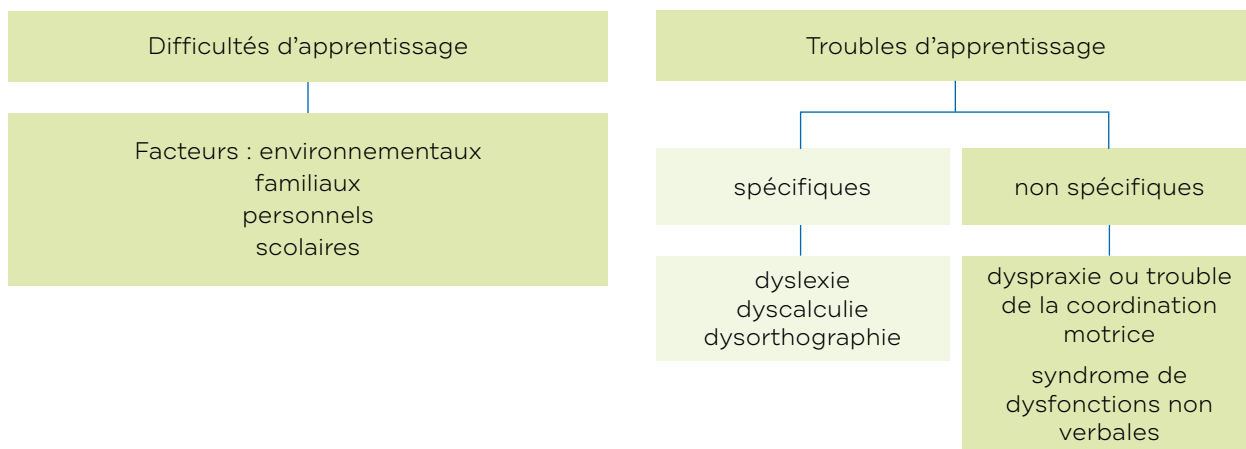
Difficultés d'apprentissage

Facteurs : environnementaux
familiaux
personnels
scolaires

Troubles d'apprentissage

spécifiques

non spécifiques

dyslexie
dyscalculie
dysorthographie

dyspraxie ou trouble de la coordination motrice

syndrome de dysfonctions non verbales